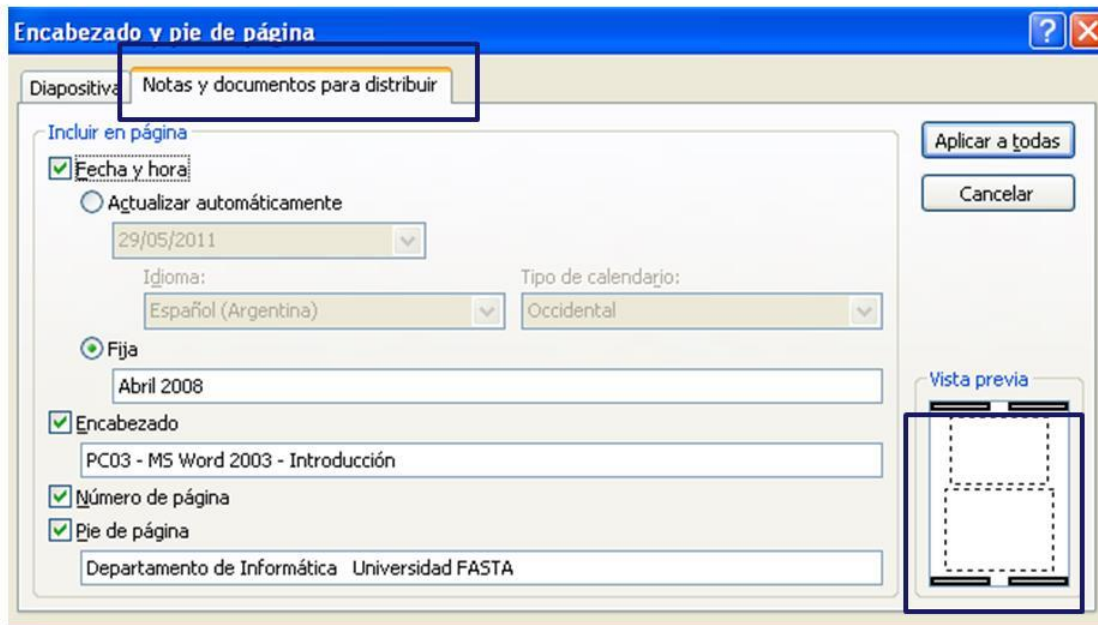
Encabezado y pie de página

Diapositiva

Notas y documentos para distribuir

Incluir en página

Fecha y hora

Actualizar automáticamente

29/05/2011

Idioma:

Español (Argentina)

Tipo de calendario:

Occidental

Fija

Abril 2008

Encabezado

PC03 - MS Word 2003 - Introducción

Número de página

Pie de página

Departamento de Informática Universidad FASTA

Aplicar a todas

Cancelar

Vista previa